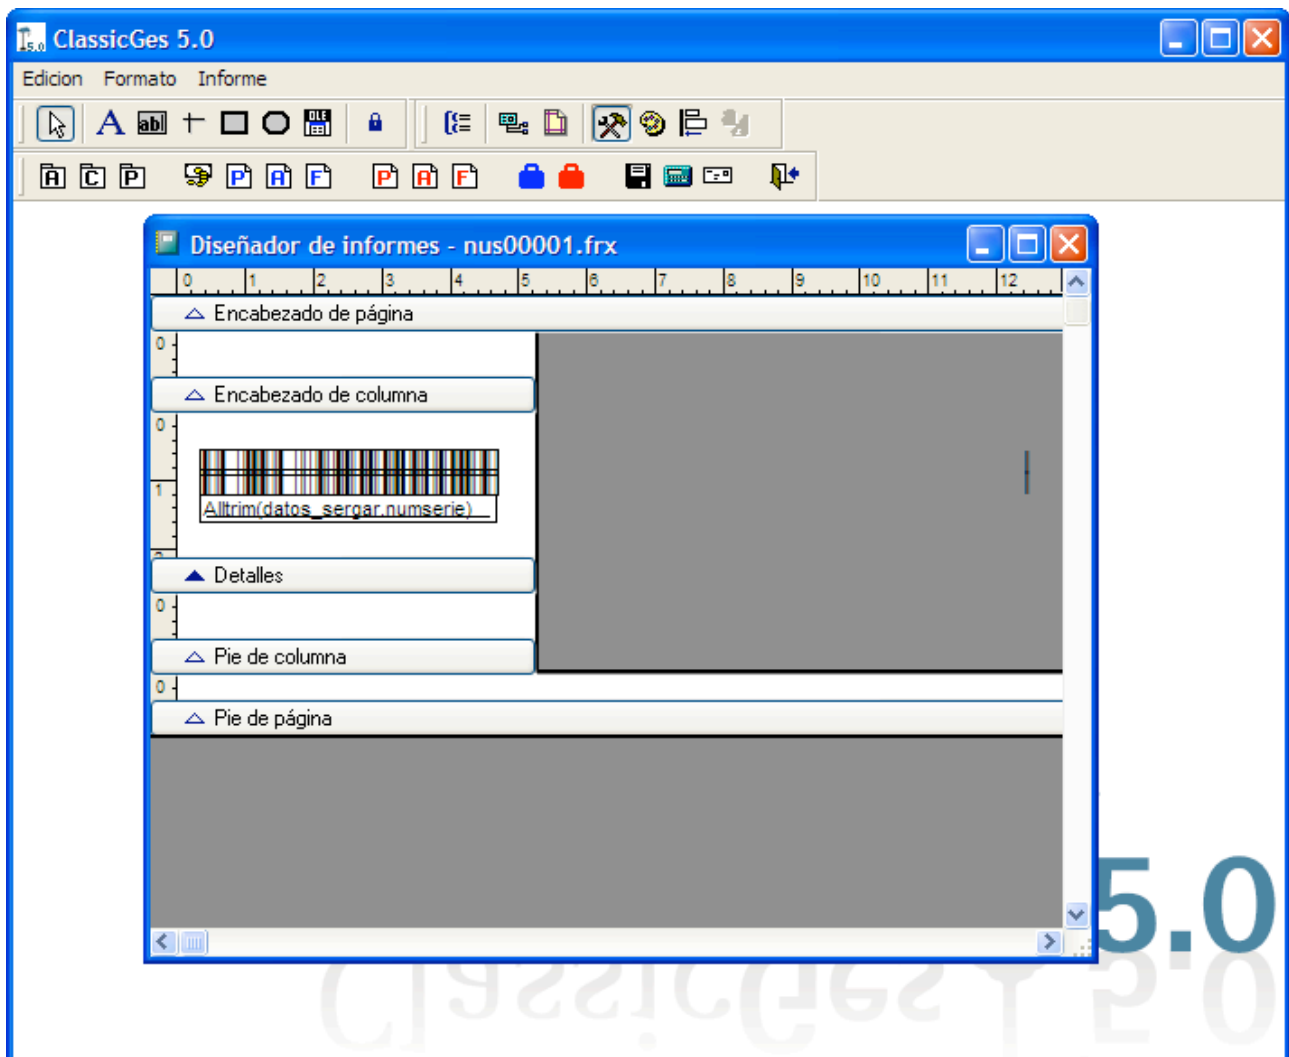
ClassicGes 5.0

Edicion Formato Informe

Diseñador de informes - nus00001.frx

0 1 2 3 4 5 6 7 8 9 10 11 12

Encabezado de página

0

Encabezado de columna

0

1

Alltrim(datos_sergar.numserie)

Detalles

0

Pie de columna

0

Pie de página

5.0

ClassicGes 5.0